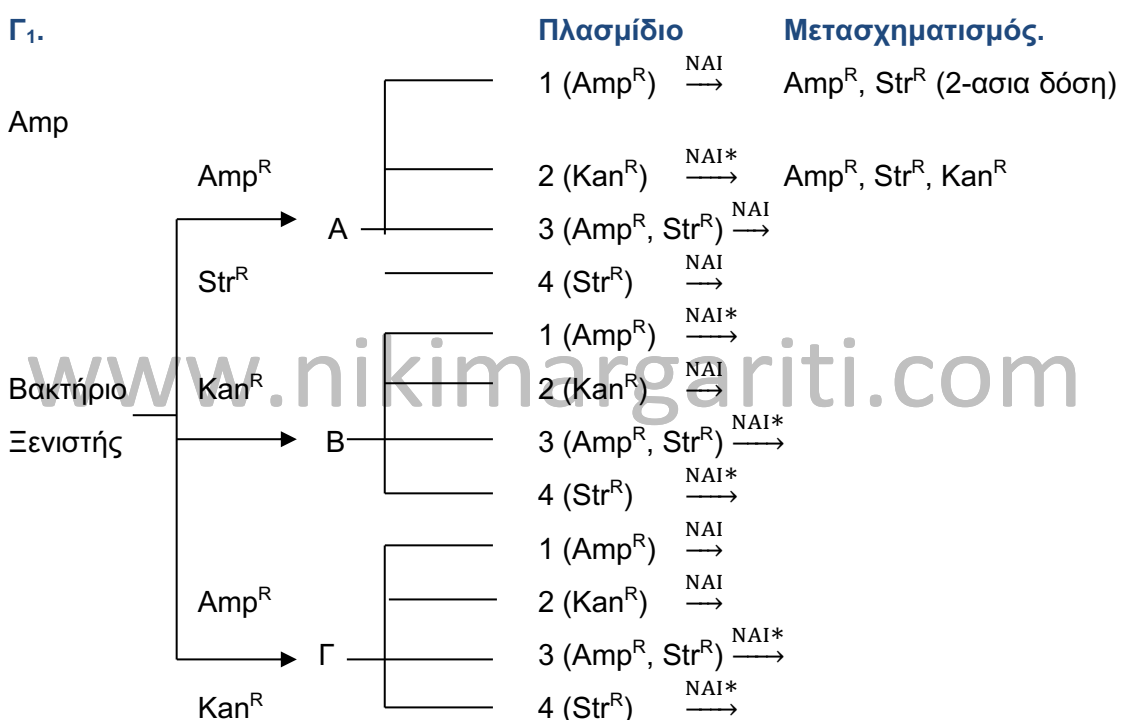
Γ$_1$.

Πλασμίδιο Μετασχηματισμός.

Amp

Amp$^R$

Str$^R$

Βακτήριο Ξενιστής

Kan$^R$

Amp$^R$

Kan$^R$

A

1 (Amp$^R$) $\xrightarrow{\text{ΝΑΙ}}$ Amp$^R$, Str$^R$ (2-ασια δόση)

2 (Kan$^R$) $\xrightarrow{\text{ΝΑΙ*}}$ Amp$^R$, Str$^R$, Kan$^R$

3 (Amp$^R$, Str$^R$) $\xrightarrow{\text{ΝΑΙ}}$

4 (Str$^R$) $\xrightarrow{\text{ΝΑΙ}}$

B

1 (Amp$^R$) $\xrightarrow{\text{ΝΑΙ*}}$

2 (Kan$^R$) $\xrightarrow{\text{ΝΑΙ}}$

3 (Amp$^R$, Str$^R$) $\xrightarrow{\text{ΝΑΙ*}}$

4 (Str$^R$) $\xrightarrow{\text{ΝΑΙ*}}$

Γ

1 (Amp$^R$) $\xrightarrow{\text{ΝΑΙ}}$

2 (Kan$^R$) $\xrightarrow{\text{ΝΑΙ}}$

3 (Amp$^R$, Str$^R$) $\xrightarrow{\text{ΝΑΙ*}}$

4 (Str$^R$) $\xrightarrow{\text{ΝΑΙ*}}$

www.nikimargariti.com